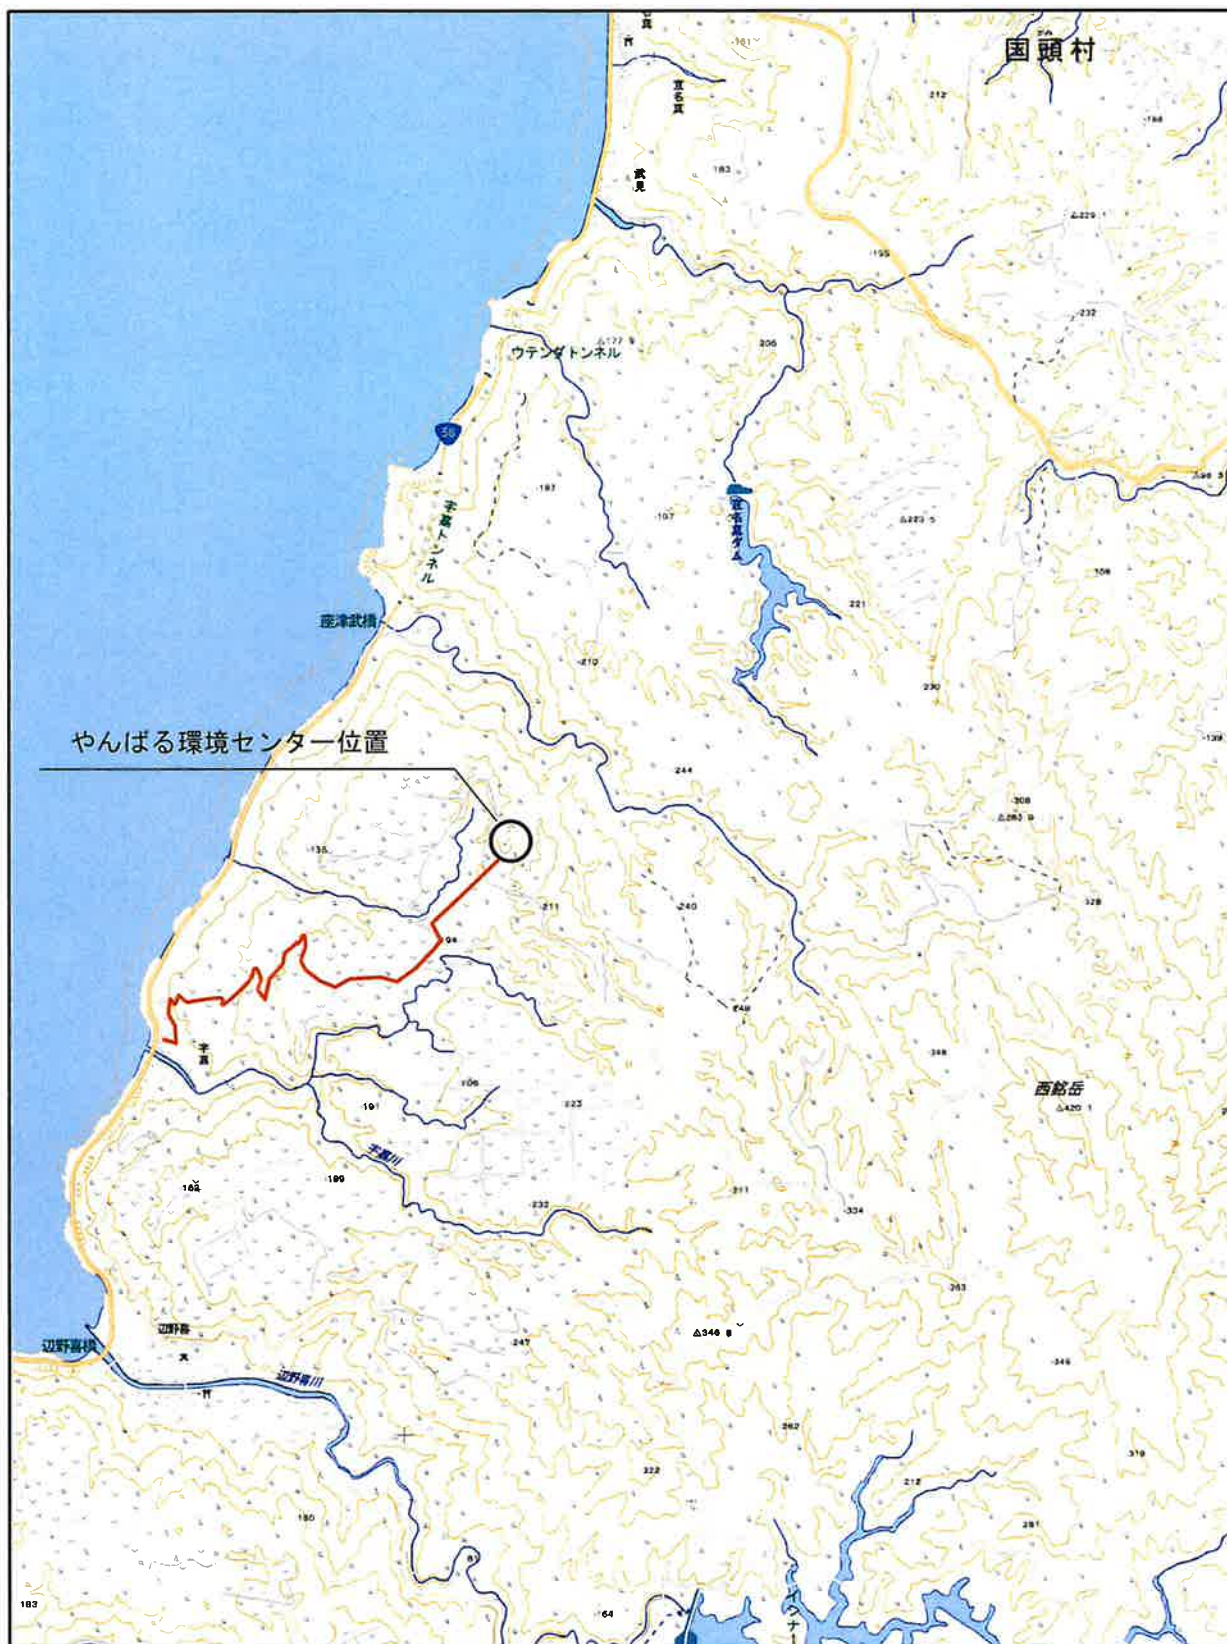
国頭村

やんばる環境センター位置

ウテンダトンネル

宇嘉トンネル

座津武橋

宇嘉川

西銘岳

辺野喜橋

辺野喜川

武見

宜名真

宜名真ダム

辺野喜

宇嘉

58

161
212
183
229
155
232
177.9
206
197
197
223.5
221
230
210
244
308
283.9
139
135
211
240
328
94
249
348
106
191
223
420.1
199
164
232
211
334
247
346.8
363
346
262
322
319
212
180
291
183
64